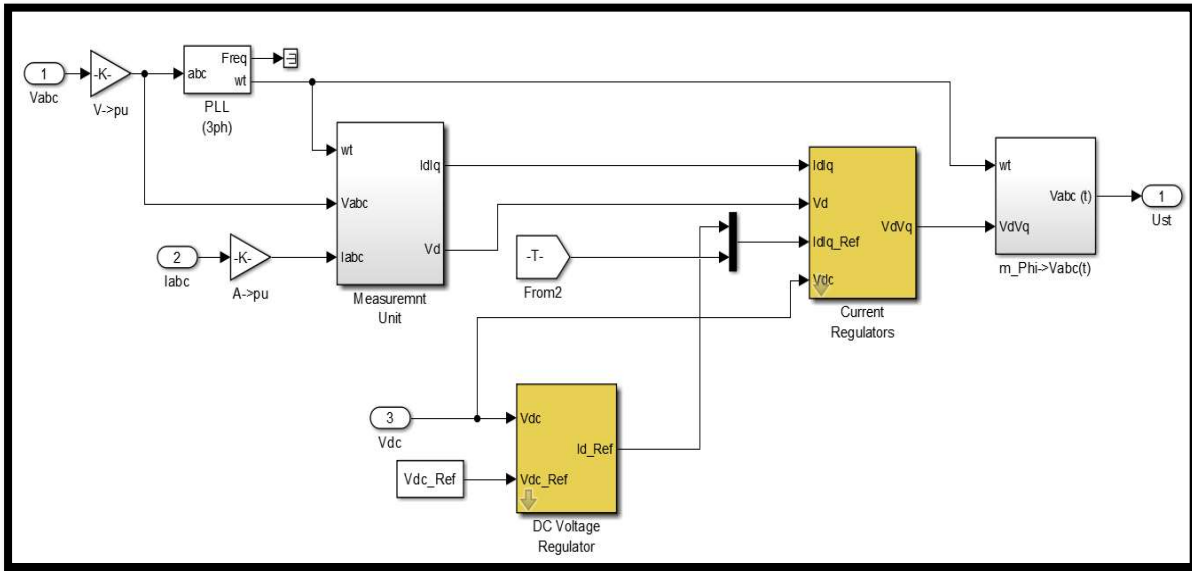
1
Vabc
-K-
V->pu
abc
Freq
wt
PLL
(3ph)
wt
Vabc
Iabc
IdIq
Vd
Measuremnt
Unit
2
Iabc
-K-
A->pu
-T-
From2
IdIq
Vd
IdIq_Ref
Vdc
VdVq
Current
Regulators
wt
VdVq
Vabc (t)
m_Phi->Vabc(t)
1
Ust
3
Vdc
Vdc_Ref
Vdc
Vdc_Ref
Id_Ref
DC Voltage
Regulator